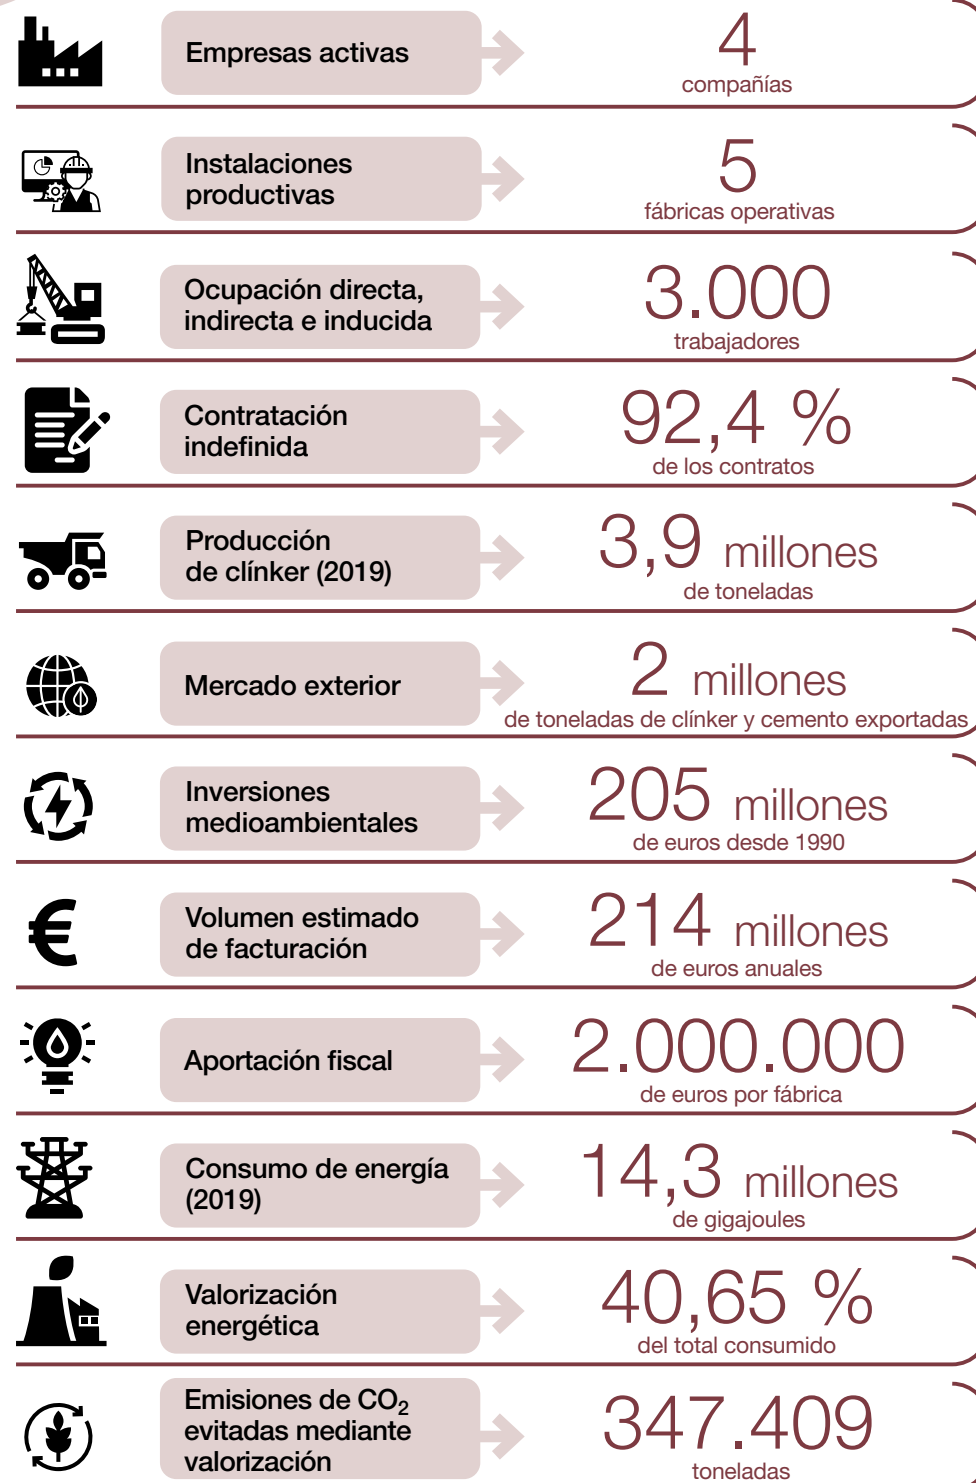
Empresas activas

4
compañías

Instalaciones productivas

5
fábricas operativas

Ocupación directa, indirecta e inducida

3.000
trabajadores

Contratación indefinida

92,4 %
de los contratos

Producción de clínker (2019)

3,9 millones
de toneladas

Mercado exterior

2 millones
de toneladas de clínker y cemento exportadas

Inversiones medioambientales

205 millones
de euros desde 1990

Volumen estimado de facturación

214 millones
de euros anuales

Aportación fiscal

2.000.000
de euros por fábrica

Consumo de energía (2019)

14,3 millones
de gigajoules

Valorización energética

40,65 %
del total consumido

Emisiones de $CO_2$ evitadas mediante valorización

347.409
toneladas